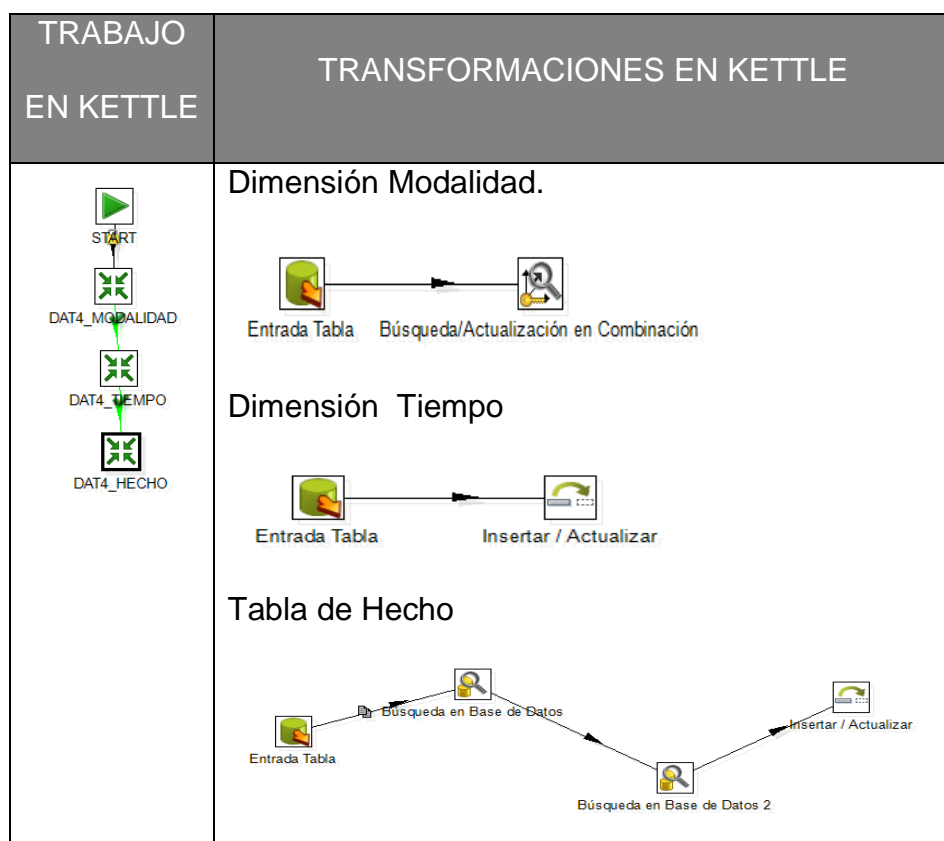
| TRABAJO EN KETTLE | TRANSFORMACIONES EN KETTLE |
|---|---|
| START DAT4_MODALIDAD DAT4_TIEMPO DAT4_HECHO | Dimensión Modalidad. Entrada Tabla Búsqueda/Actualización en Combinación Dimensión Tiempo Entrada Tabla Insertar / Actualizar Tabla de Hecho Búsqueda en Base de Datos Entrada Tabla Insertar / Actualizar Búsqueda en Base de Datos 2 |